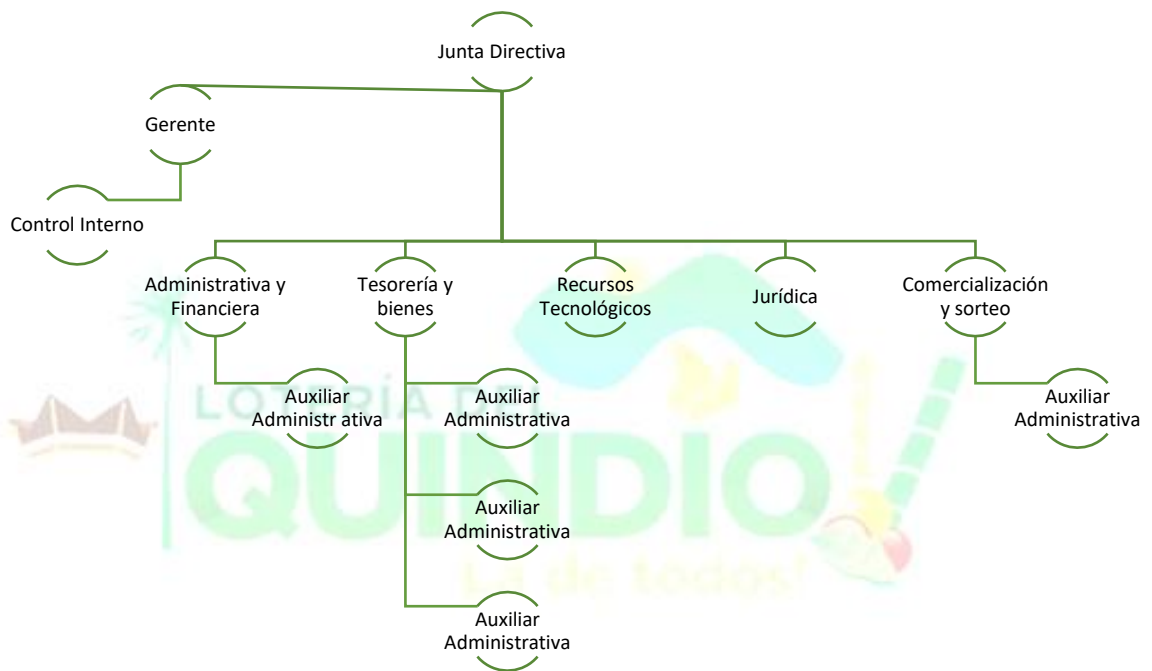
Junta Directiva

Gerente

Control Interno

Administrativa y Financiera

Tesorería y bienes

Recursos Tecnológicos

Jurídica

Comercialización y sorteo

Auxiliar Administr ativa

Auxiliar Administrativa

Auxiliar Administrativa

Auxiliar Administrativa

Auxiliar Administrativa

LOTERÍA DEL QUINDÍO

La de todos!